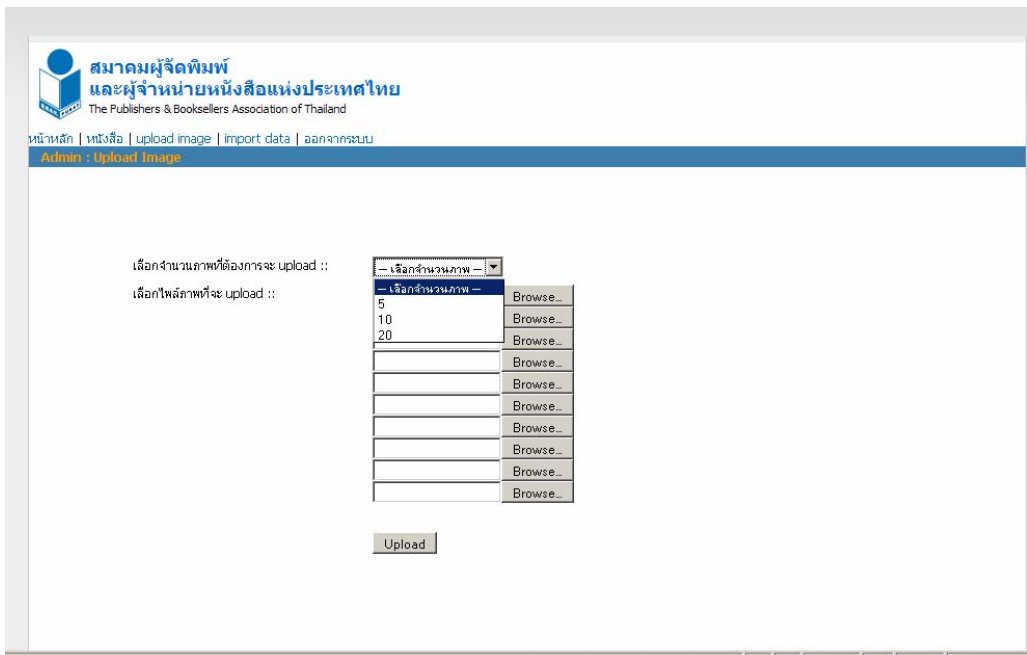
สมาคมผู้จัดพิมพ์
และผู้จำหน่ายหนังสือแห่งประเทศไทย
The Publishers & Booksellers Association of Thailand

หน้าหลัก | หนังสือ | upload image | import data | ออกจากระบบ

Admin : Upload Image

เลือกจำนวนภาพที่ต้องการจะ upload :: — เลือกจำนวนภาพ —

เลือกไฟล์ภาพที่จะ upload ::

— เลือกจำนวนภาพ —
5
10
20

Browse...
Browse...
Browse...
Browse...
Browse...
Browse...
Browse...
Browse...
Browse...
Browse...

Upload